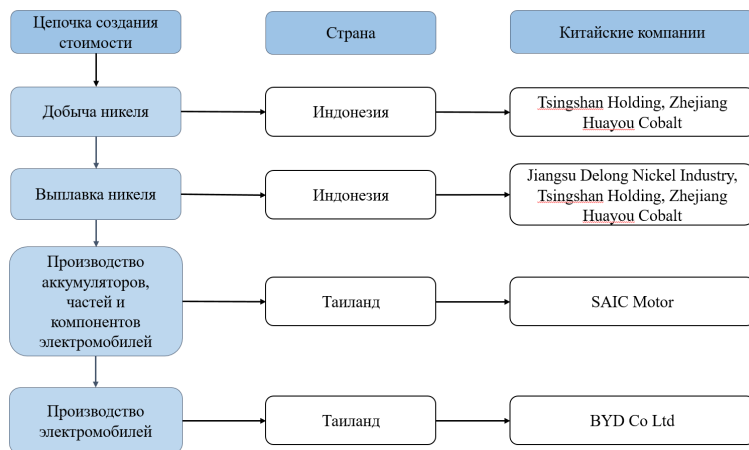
Цепочка создания стоимости

Страна

Китайские компании

Добыча никеля

Индонезия

Tsingshan Holding, Zhejiang Huayou Cobalt

Выплавка никеля

Индонезия

Jiangsu Delong Nickel Industry, Tsingshan Holding, Zhejiang Huayou Cobalt

Производство аккумуляторов, частей и компонентов электромобилей

Таиланд

SAIC Motor

Производство электромобилей

Таиланд

BYD Co Ltd